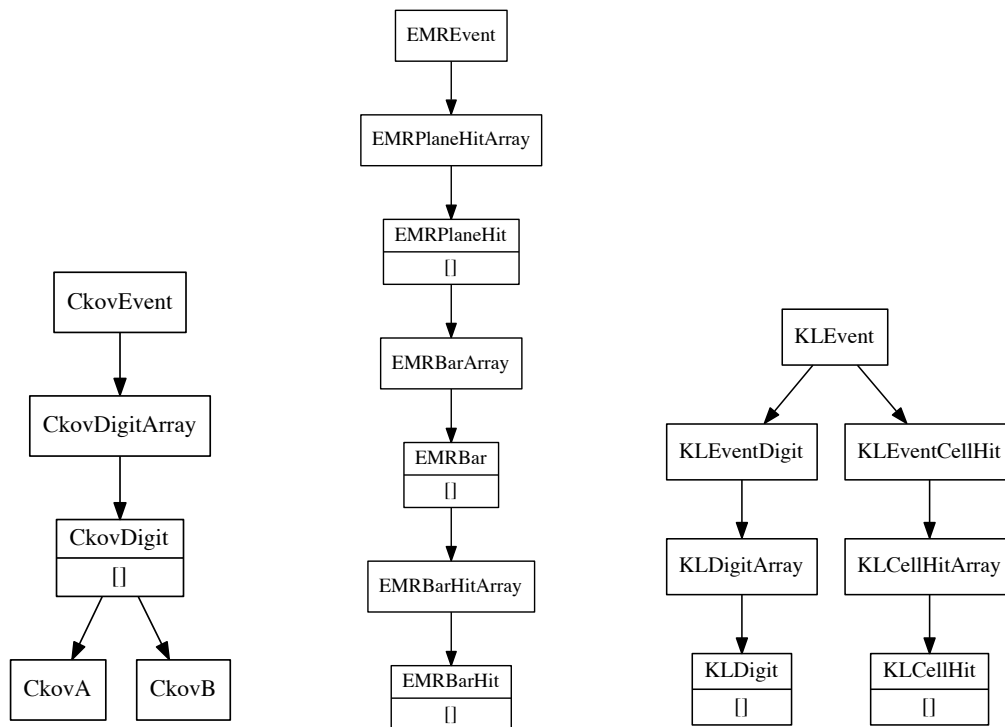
CkovEvent

CkovDigitArray

CkovDigit
[]

CkovA

CkovB

EMREvent

EMRPlaneHitArray

EMRPlaneHit
[]

EMRBarArray

EMRBar
[]

EMRBarHitArray

EMRBarHit
[]

KLEvent

KLEventDigit

KLEventCellHit

KLDigitArray

KLCellHitArray

KLDigit
[]

KLCellHit
[]